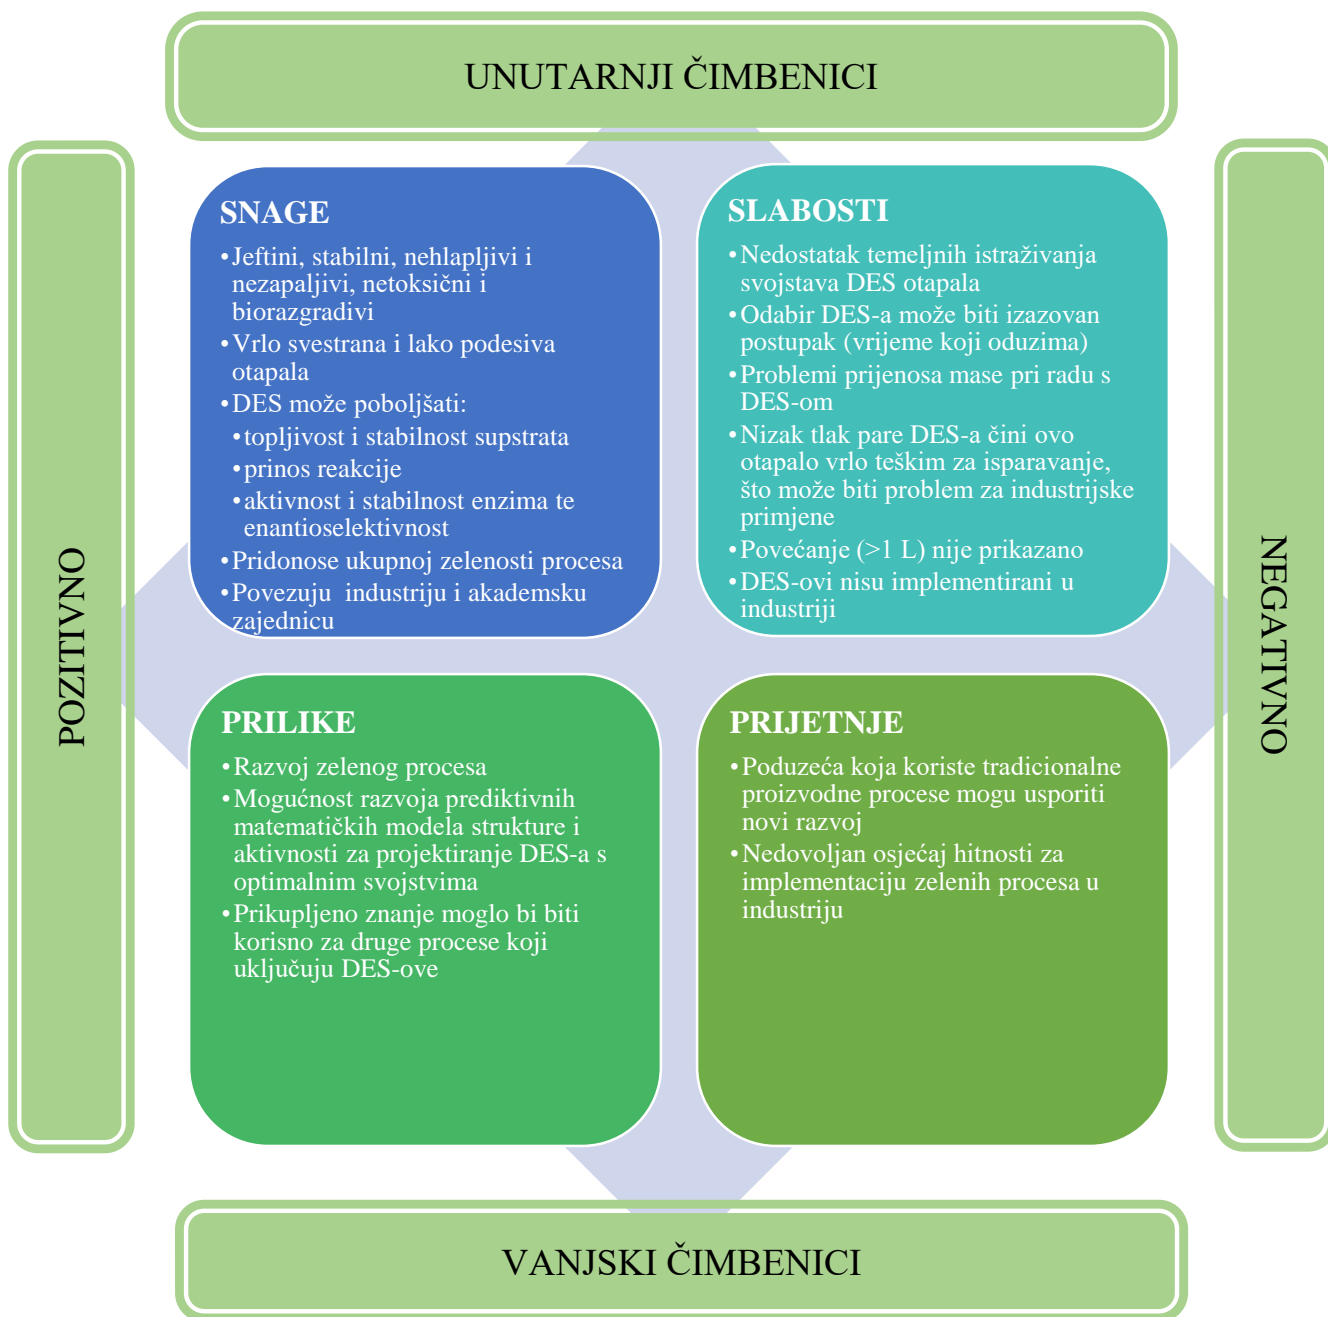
UNUTARNJI ČIMBENICI

POZITIVNO

SNAGE
• Jeftini, stabilni, nehlapljivi i nezapaljivi, netoksični i biorazgradivi
• Vrlo svestrana i lako podesiva otapala
• DES može poboljšati:
• topljivost i stabilnost supstrata
• prinos reakcije
• aktivnost i stabilnost enzima te enantioselektivnost
• Pridonose ukupnoj zelenosti procesa
• Povezuju industriju i akademsku zajednicu

SLABOSTI
• Nedostatak temeljnih istraživanja svojstava DES otapala
• Odabir DES-a može biti izazovan postupak (vrijeme koji oduzima)
• Problemi prijenosa mase pri radu s DES-om
• Nizak tlak pare DES-a čini ovo otapalo vrlo teškim za isparavanje, što može biti problem za industrijske primjene
• Povećanje (>1 L) nije prikazano
• DES-ovi nisu implementirani u industriji

NEGATIVNO

PRILIKE
• Razvoj zelenog procesa
• Mogućnost razvoja prediktivnih matematičkih modela strukture i aktivnosti za projektiranje DES-a s optimalnim svojstvima
• Prikupljeno znanje moglo bi biti korisno za druge procese koji uključuju DES-ove

PRIJETNJE
• Poduzeća koja koriste tradicionalne proizvodne procese mogu usporiti novi razvoj
• Nedovoljan osjećaj hitnosti za implementaciju zelenih procesa u industriju

VANJSKI ČIMBENICI